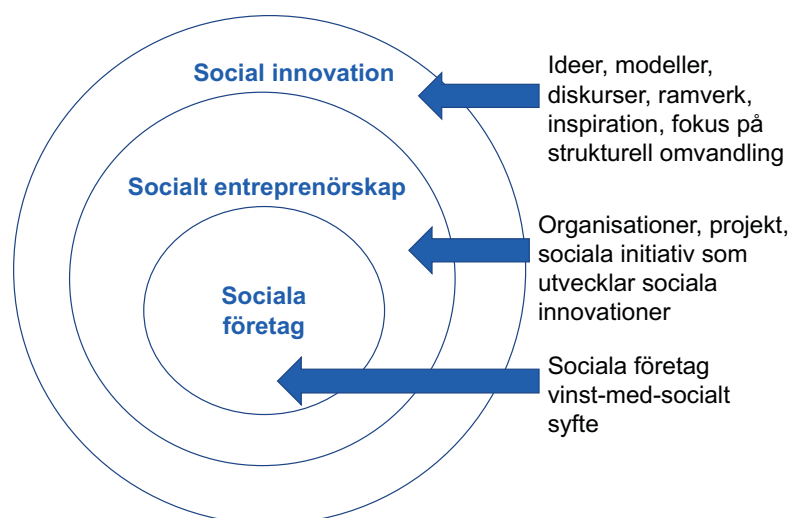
Social innovation

Socialt entreprenörskap

Sociala företag

Ideer, modeller, diskurser, ramverk, inspiration, fokus på strukturell omvandling

Organisationer, projekt, sociala initiativ som utvecklar sociala innovationer

Sociala företag vinst-med-socialt syfte